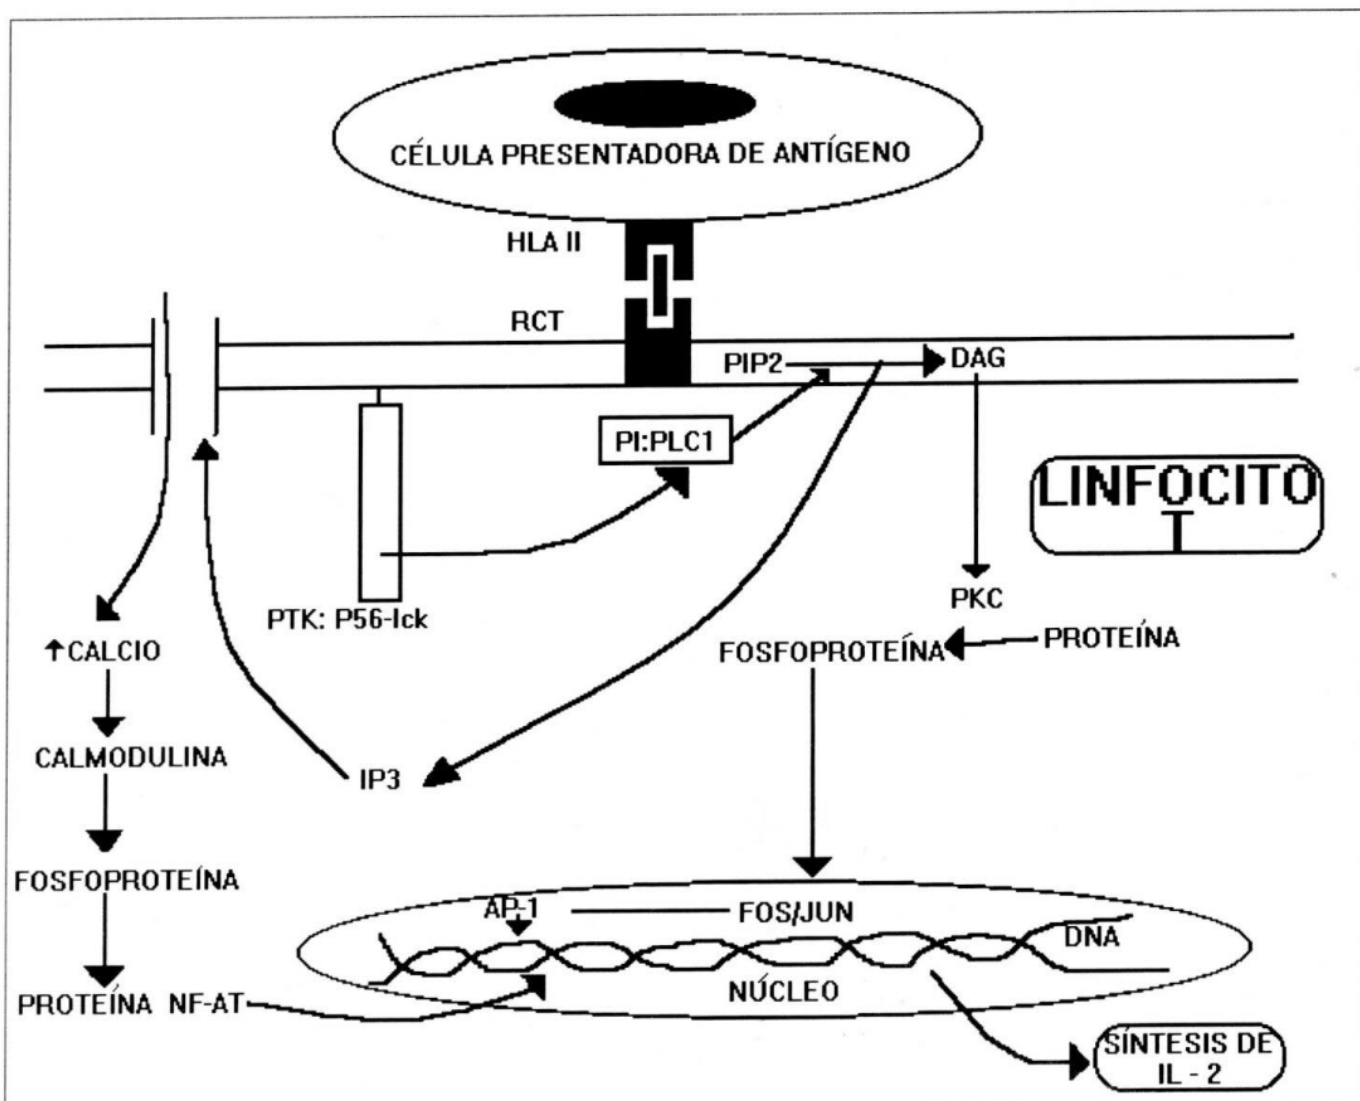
CÉLULA PRESENTADORA DE ANTÍGENO

HLA II

RCT

PIP2

DAG

PI:PLC1

LINFOCITO T

PKC

PTK: P56-lck

↑CALCIO

FOSFOPROTEÍNA

PROTEÍNA

CALMODULINA

IP3

FOSFOPROTEÍNA

AP-1

FOS/JUN

DNA

PROTEÍNA NF-AT

NÚCLEO

SÍNTESIS DE IL - 2